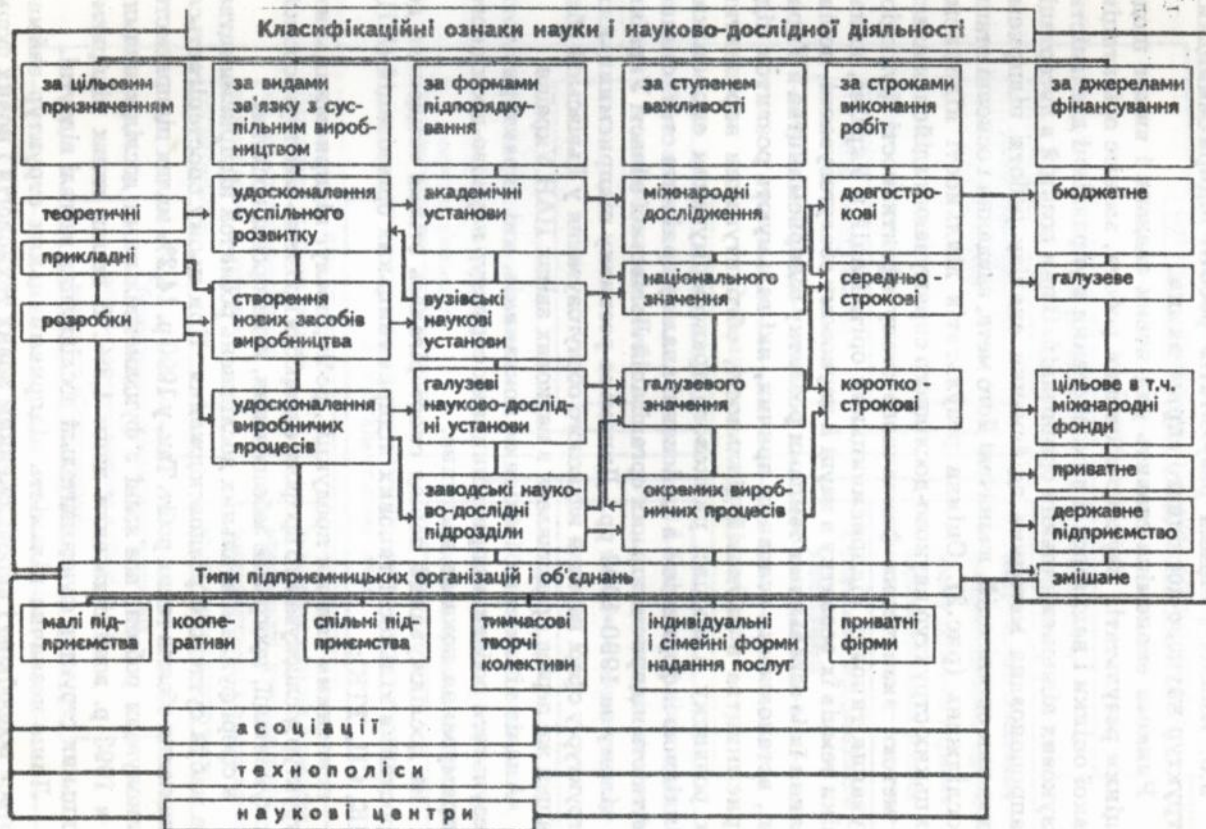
Класифікаційні ознаки науки і науково-дослідної діяльності

за цільовим призначенням

за видами зв'язку з суспільним виробництвом

за формами підпорядкування

за ступенем важливості

за строками виконання робіт

за джерелами фінансування

теоретичні

прикладні

розробки

удосконалення суспільного розвитку

створення нових засобів виробництва

удосконалення виробничих процесів

академічні установи

вузівські наукові установи

галузеві науково-дослідні установи

заводські науково-дослідні підрозділи

міжнародні дослідження

національного значення

галузевого значення

окремих виробничих процесів

довгострокові

середньо - строкові

коротко - строкові

бюджетне

галузеве

цільове в т.ч. міжнародні фонди

приватне

державне підприємство

змішане

Типи підприємницьких організацій і об'єднань

малі підприємства

кооперативи

спільні підприємства

тимчасові творчі колективи

індивідуальні і сімейні форми надання послуг

приватні фірми

асоціації

технополіси

наукові центри